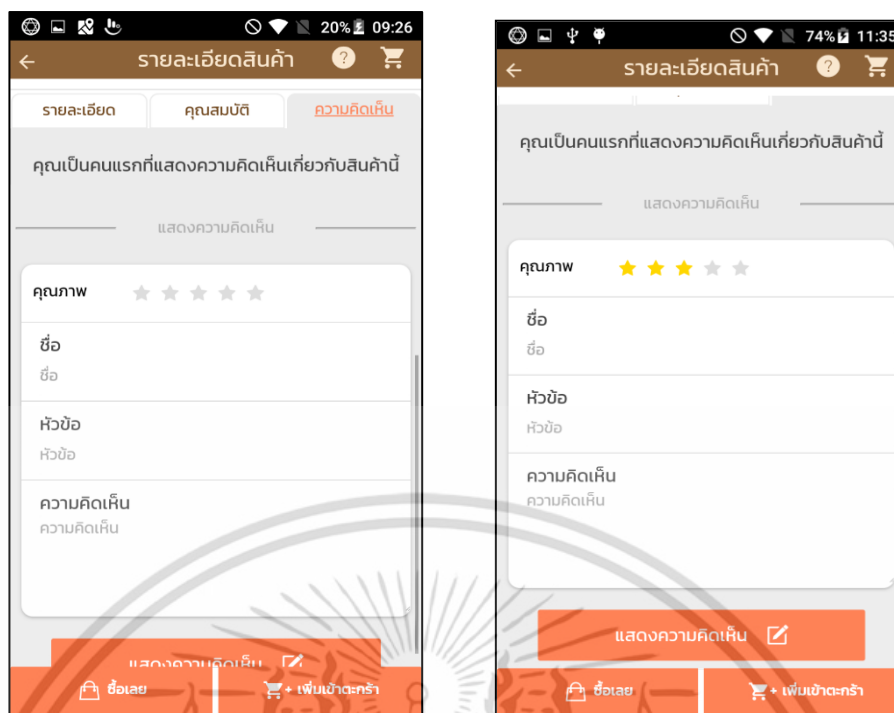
20% 09:26

รายละเอียดสินค้า

?

รายละเอียด

คุณสมบัติ

ความคิดเห็น

คุณเป็นคนแรกที่แสดงความคิดเห็นเกี่ยวกับสินค้านี้

แสดงความคิดเห็น

คุณภาพ

ชื่อ

ชื่อ

หัวข้อ

หัวข้อ

ความคิดเห็น

ความคิดเห็น

แสดงความคิดเห็น

ซื้อเลย

+ เพิ่มเข้าตะกร้า

74% 11:35

รายละเอียดสินค้า

?

คุณเป็นคนแรกที่แสดงความคิดเห็นเกี่ยวกับสินค้านี้

แสดงความคิดเห็น

คุณภาพ

ชื่อ

ชื่อ

หัวข้อ

หัวข้อ

ความคิดเห็น

ความคิดเห็น

แสดงความคิดเห็น

ซื้อเลย

+ เพิ่มเข้าตะกร้า